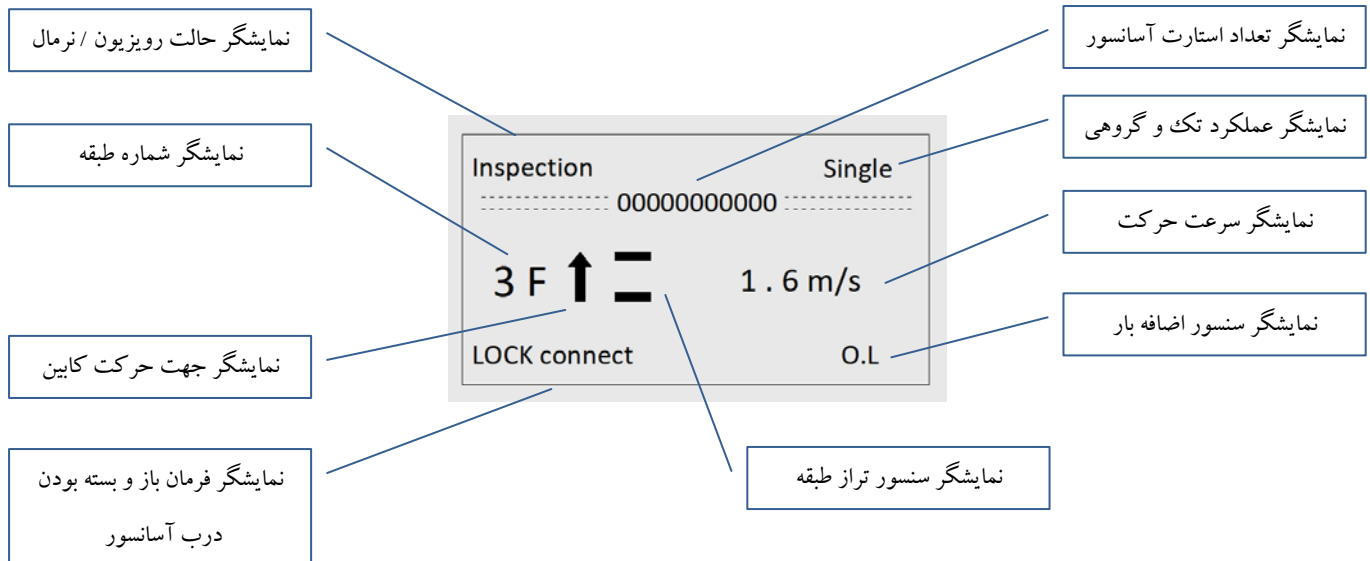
نمایشگر حالت رویزیون / نرمال

نمایشگر تعداد استارت آسانسور

نمایشگر عملکرد تک و گروهی

نمایشگر شماره طبقه

Inspection

Single

00000000000

نمایشگر سرعت حرکت

3 F

1 . 6 m/s

نمایشگر سنسور اضافه بار

نمایشگر جهت حرکت کابین

LOCK connect

O.L

نمایشگر فرمان باز و بسته بودن درب آسانسور

نمایشگر سنسور تراز طبقه